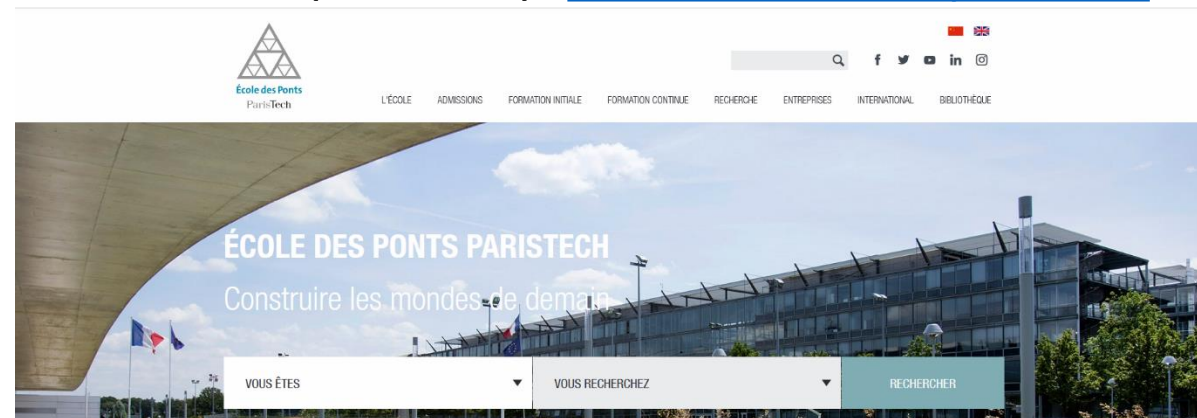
École des Ponts
ParisTech

L'ÉCOLE ADMISSIONS FORMATION INITIALE FORMATION CONTINUE RECHERCHE ENTREPRISES INTERNATIONAL BIBLIOTHÈQUE

ÉCOLE DES PONTS PARISTECH

Construire les mondes de demain

VOUS ÊTES

VOUS RECHERCHEZ

RECHERCHER